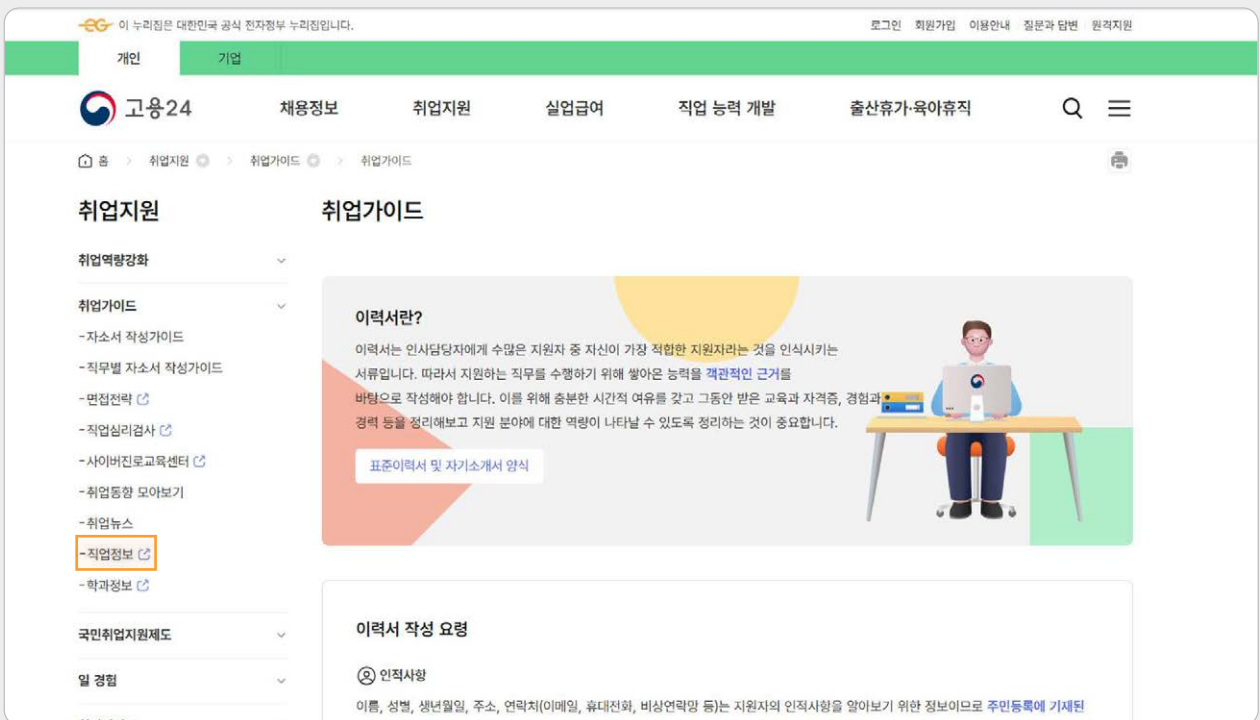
eG 이 누리집은 대한민국 공식 전자정부 누리집입니다.

로그인 회원가입 이용안내 질문과 답변 원격지원

개인 기업

고용24

채용정보 취업지원 실업급여 직업 능력 개발 출산휴가·육아휴직

홈 > 취업지원 > 취업가이드 > 취업가이드

취업지원

취업역량강화

취업가이드

-자소서 작성가이드
-직무별 자소서 작성가이드
-면접전략
-직업심리검사
-사이버진로교육센터
-취업동향 모아보기
-취업뉴스
-직업정보
-학과정보

국민취업지원제도

일 경험

취업가이드

이력서란?

이력서는 인사담당자에게 수많은 지원자 중 자신이 가장 적합한 지원자라는 것을 인식시키는 서류입니다. 따라서 지원하는 직무를 수행하기 위해 쌓아온 능력을 객관적인 근거를 바탕으로 작성해야 합니다. 이를 위해 충분한 시간적 여유를 갖고 그동안 받은 교육과 자격증, 경험과 경력 등을 정리해보고 지원 분야에 대한 역량이 나타날 수 있도록 정리하는 것이 중요합니다.

표준이력서 및 자기소개서 양식

이력서 작성 요령

인적사항

이름, 성별, 생년월일, 주소, 연락처(이메일, 휴대전화, 비상연락망 등)는 지원자의 인적사항을 알아보기 위한 정보이므로 주민등록에 기재된